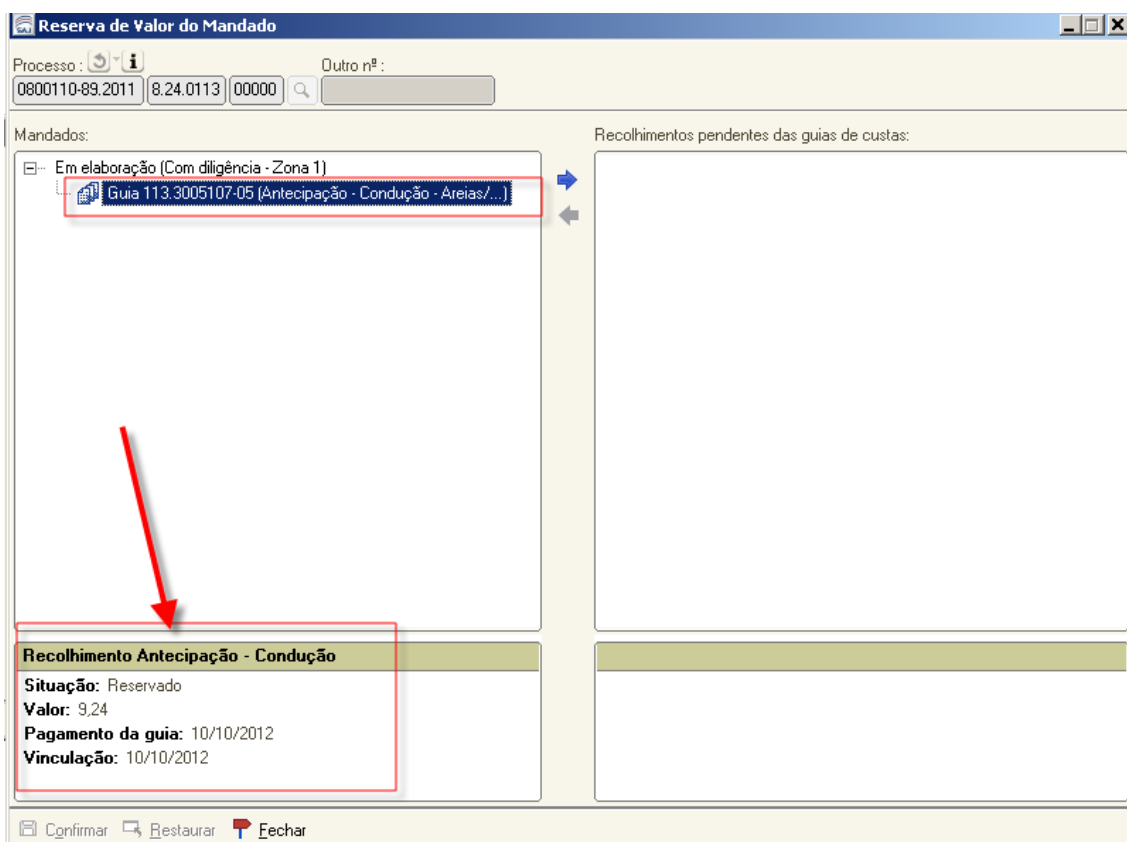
Reserva de Valor do Mandado

Processo :
0800110-89.2011 8.24.0113 00000
Outro nº :

Mandados:
Em elaboração (Com diligência - Zona 1)
Guia 113.3005107-05 (Antecipação - Condução - Areias/...)

Recolhimentos pendentes das guias de custas:

Recolhimento Antecipação - Condução
Situação: Reservado
Valor: 9,24
Pagamento da guia: 10/10/2012
Vinculação: 10/10/2012

Confirmar Restaurar Fechar